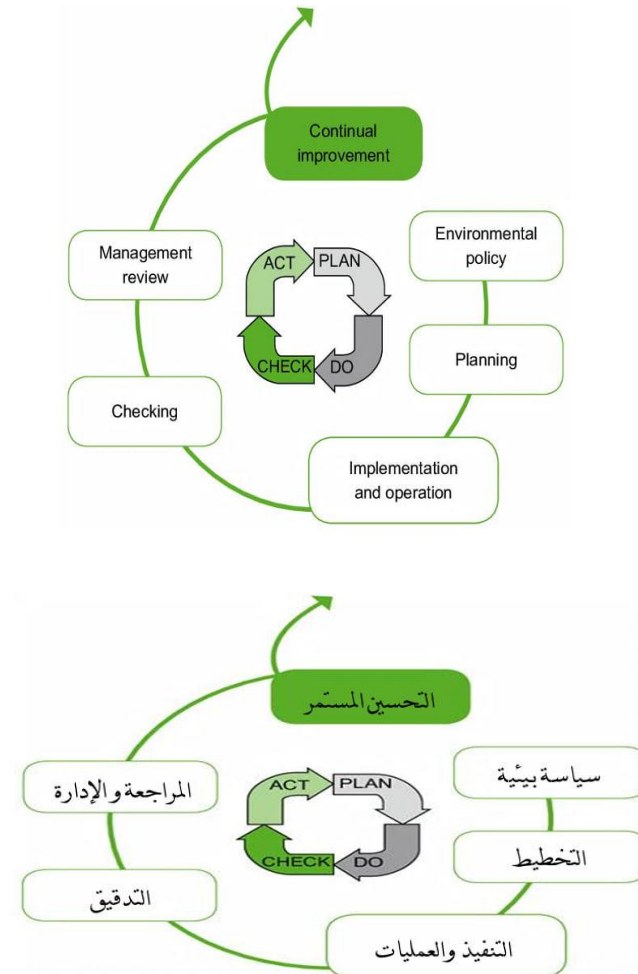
Continual improvement

Environmental policy

Planning

Implementation and operation

Checking

Management review

ACT

PLAN

DO

CHECK

التحسين المستمر

سياسة بيئية

التخطيط

التنفيذ والعمليات

التدقيق

المراجعة والإدارة

ACT

PLAN

DO

CHECK